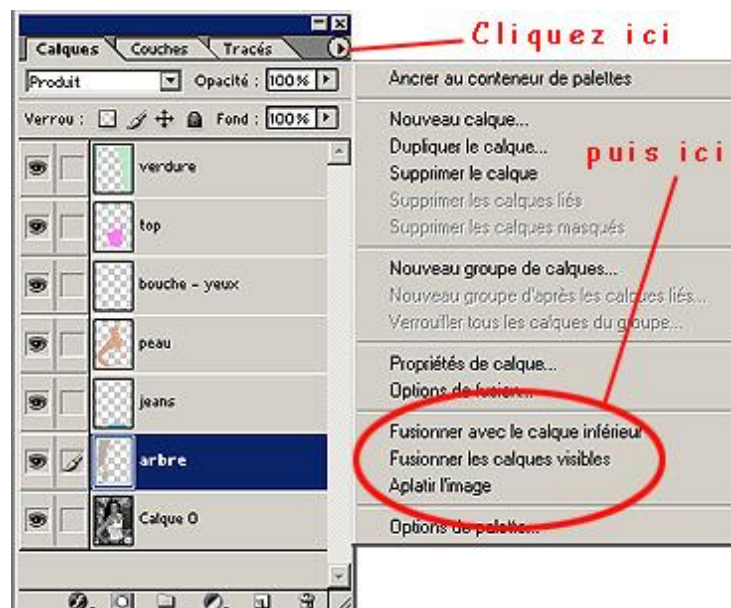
Calques Couches Tracés

Cliquez ici

Produit Opacité : 100%

Verrou : Fond : 100%

verdure

top

bouche - yeux

peau

jeans

arbre

Calque 0

Ancrer au conteneur de palettes

Nouveau calque...
Dupliquer le calque...
Supprimer le calque
Supprimer les calques liés
Supprimer les calques masqués

puis ici

Nouveau groupe de calques...
Nouveau groupe d'après les calques liés...
Verrouiller tous les calques du groupe...

Propriétés de calque...
Options de fusion...

Fusionner avec le calque inférieur
Fusionner les calques visibles
Aplatir l'image

Options de palette...